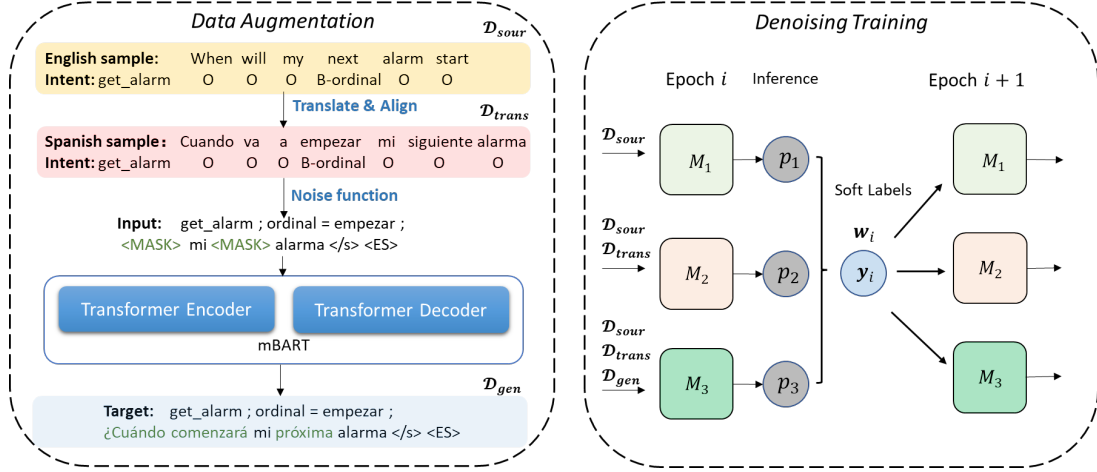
Data Augmentation

$\mathcal{D}_{sour}$

English sample: When will my next alarm start
Intent: get_alarm O O O B-ordinal O O

Translate & Align

$\mathcal{D}_{trans}$

Spanish sample: Cuando va a empezar mi siguiente alarma
Intent: get_alarm O O O B-ordinal O O O

Noise function

Input: get_alarm ; ordinal = empezar ;
<MASK> mi <MASK> alarma </s> <ES>

Transformer Encoder

Transformer Decoder

mBART

$\mathcal{D}_{gen}$

Target: get_alarm ; ordinal = empezar ;
¿Cuándo comenzará mi próxima alarma </s> <ES>

Denoising Training

Epoch $i$

Inference

Epoch $i+1$

$\mathcal{D}_{sour}$

$M_1$

$p_1$

$\mathcal{D}_{sour}$
$\mathcal{D}_{trans}$

$M_2$

$p_2$

$\mathcal{D}_{sour}$
$\mathcal{D}_{trans}$
$\mathcal{D}_{gen}$

$M_3$

$p_3$

Soft Labels

$\boldsymbol{w}_i$

$\boldsymbol{y}_i$

$M_1$

$M_2$

$M_3$